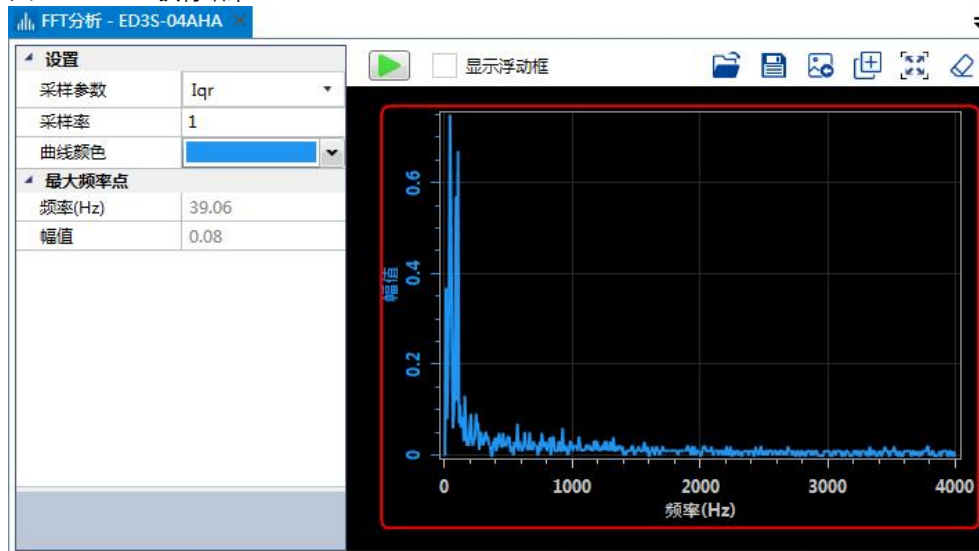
FFT分析 - ED3S-04AHA

设置

| 采样参数 | Iqr |
|---|---|
| 采样率 | 1 |
| 曲线颜色 | |

最大频率点

| 频率(Hz) | 39.06 |
|---|---|
| 幅值 | 0.08 |

显示浮动框

幅值

0.6
0.4
0.2
0

0
1000
2000
3000
4000

频率(Hz)